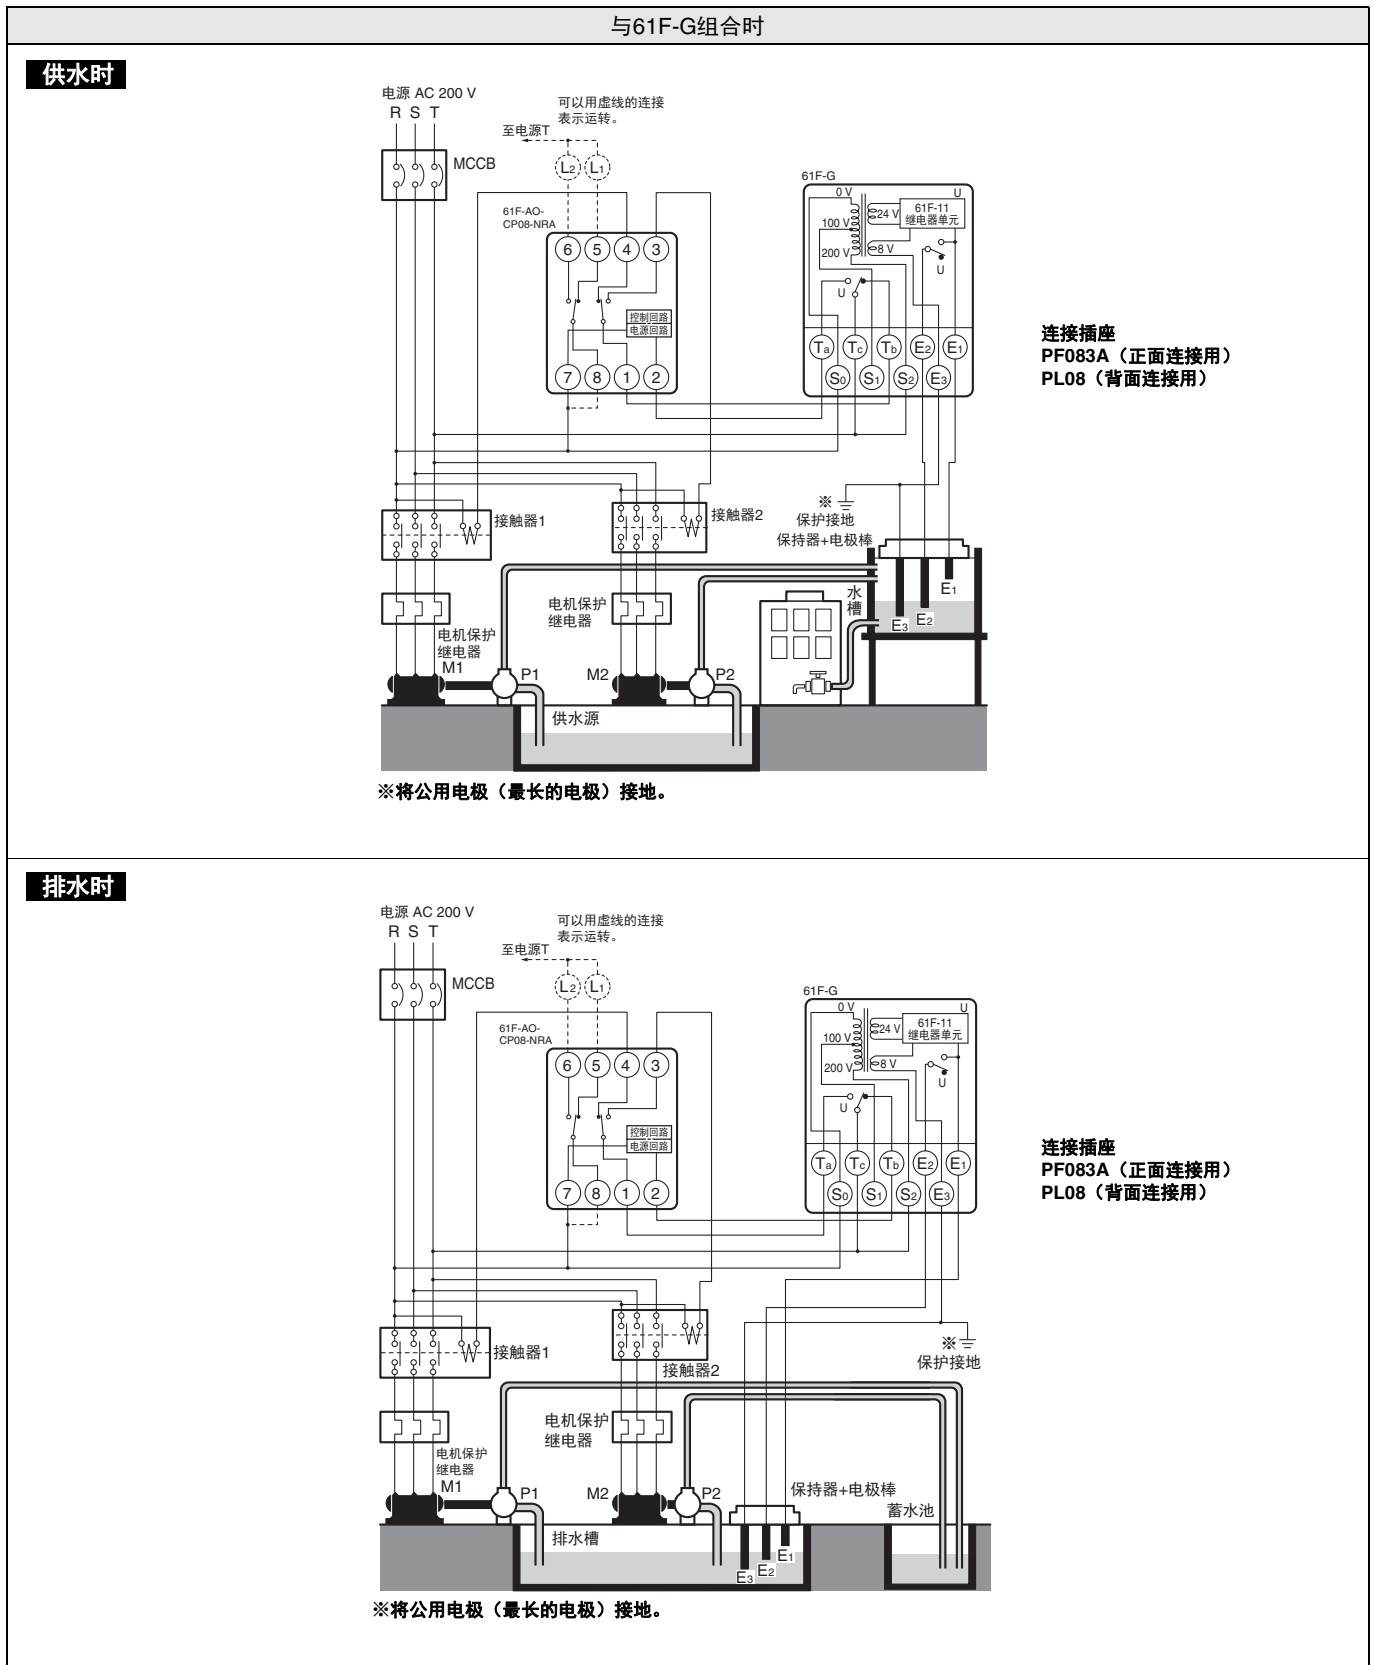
与61F-G组合时

供水时

电源 AC 200 V
R S T
可以用虚线的连接表示运转。
至电源T
$L_2$ $L_1$
MCCB
61F-AO-CP08-NRA
6 5 4 3
控制回路
电源回路
7 8 1 2
61F-G
0 V
U
24 V
61F-11 继电器单元
100 V
200 V
8 V
U
U
$T_a$ $T_c$ $T_b$ $E_2$ $E_1$
$S_0$ $S_1$ $S_2$ $E_3$
连接插座
PF083A（正面连接用）
PL08（背面连接用）
※
保护接地
保持器+电极棒
接触器1
接触器2
水槽
$E_1$
$E_3$ $E_2$
电机保护继电器
电机保护继电器
M1
P1
M2
P2
供水源
※将公用电极（最长的电极）接地。

排水时

电源 AC 200 V
R S T
可以用虚线的连接表示运转。
至电源T
$L_2$ $L_1$
MCCB
61F-AO-CP08-NRA
6 5 4 3
控制回路
电源回路
7 8 1 2
61F-G
0 V
U
24 V
61F-11 继电器单元
100 V
200 V
8 V
U
U
$T_a$ $T_c$ $T_b$ $E_2$ $E_1$
$S_0$ $S_1$ $S_2$ $E_3$
连接插座
PF083A（正面连接用）
PL08（背面连接用）
※
保护接地
接触器1
接触器2
电机保护继电器
电机保护继电器
M1
P1
M2
P2
保持器+电极棒
蓄水池
排水槽
$E_1$
$E_2$
$E_3$
※将公用电极（最长的电极）接地。